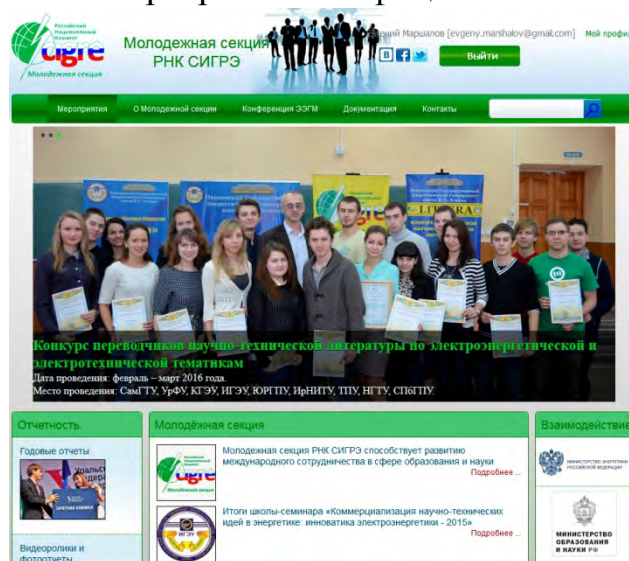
Российский Национальный Комитет
cigre
Молодежная секция

Молодежная секция РНК СИГРЭ

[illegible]ний Маршалов [evgeny.marshalov@gmail.com] Мой профи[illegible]

Выйти

Мероприятия
О Молодежной секции
Конференция ЭЭГМ
Документация
Контакты

Конкурс переводчиков научно-технической литературы по электроэнергетической и электротехнической тематикам

Дата проведения: февраль – март 2016 года.
Место проведения: СамГТУ, УрФУ, КГЭУ, ИГЭУ, ЮРГПУ, ИрНИТУ, ТПУ, НГТУ, СПбГПУ

Отчетность
Годовые отчеты
Видеоролики и фототчеты

Молодёжная секция
Молодежная секция РНК СИГРЭ способствует развитию международного сотрудничества в сфере образования и науки
Подробнее ...
Итоги школы-семинара «Коммерциализация научно-технических идей в энергетике: инноватика электроэнергетики - 2015»
Подробнее ...

Взаимодействие
МИНИСТЕРСТВО ЭНЕРГЕТИКИ РОССИЙСКОЙ ФЕДЕРАЦИИ
МИНИСТЕРСТВО ОБРАЗОВАНИЯ И НАУКИ РФ